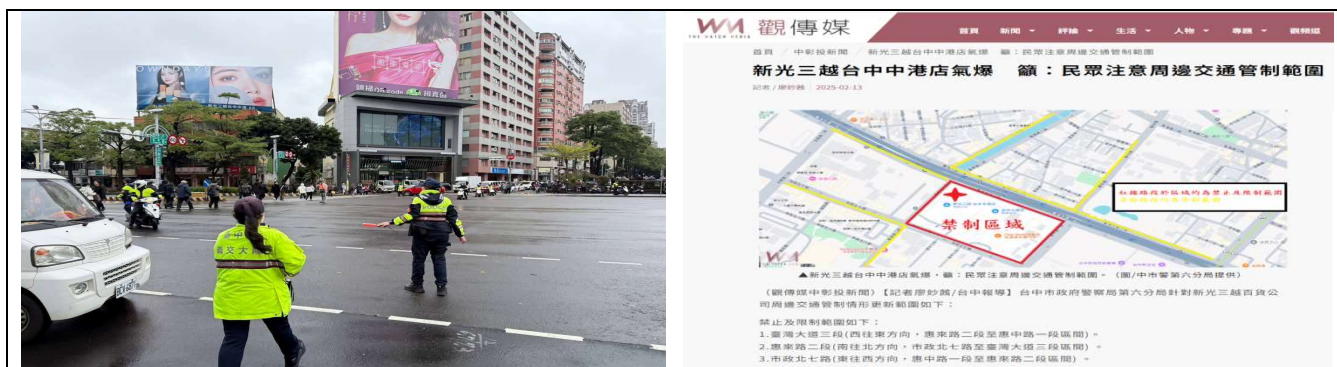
觀傳媒
THE WATCH MEDIA
首頁 新聞 評論 生活 人物 專題 觀頻道

首頁 / 中彰投新聞 / 新光三越台中中港店氣爆 籲：民眾注意周邊交通管制範圍

新光三越台中中港店氣爆 籲：民眾注意周邊交通管制範圍

記者 / 廖妙茜 | 2025-02-13

禁制區域

紅線路段於區域內為禁止進入範圍
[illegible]

▲新光三越台中中港店氣爆，籲：民眾注意周邊交通管制範圍。（圖/中市警第六分局提供）

（觀傳媒中彰投新聞）【記者廖妙茜/台中報導】台中市政府警察局第六分局針對新光三越百貨公司周邊交通管制情形更新範圍如下：

禁止及限制範圍如下：
1.臺灣大道三段(西往東方向，惠來路二段至惠中路一段區間)。
2.惠來路二段(南往北方向，市政北七路至臺灣大道三段區間)。
3.市政北七路(東往西方向，惠中路一段至惠來路二段區間)。

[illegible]
臺交大
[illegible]